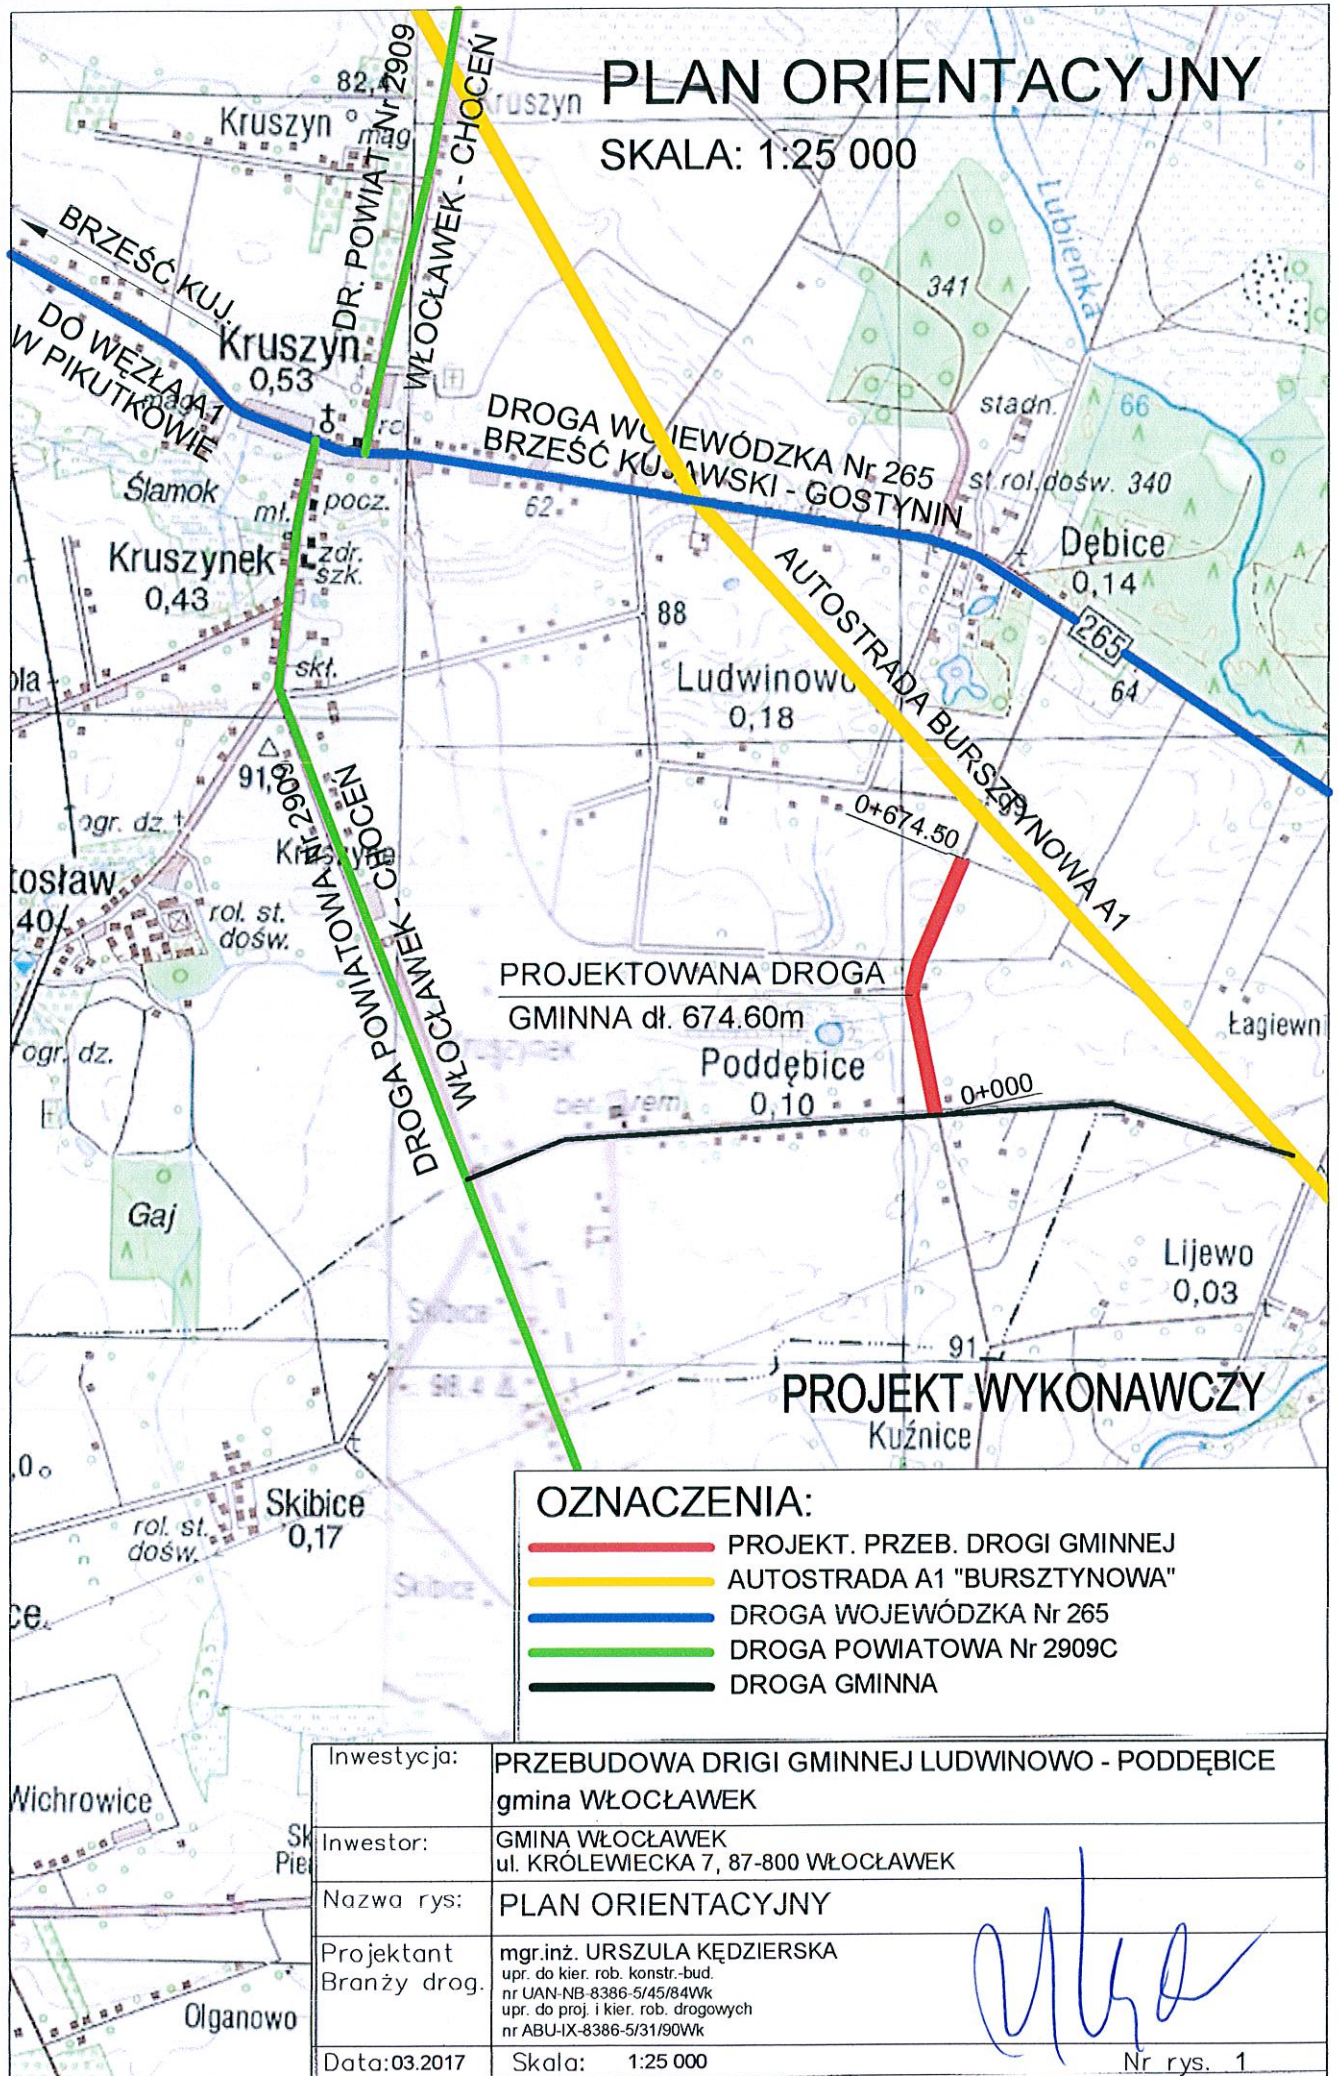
PLAN ORIENTACYJNY
SKALA: 1:25 000

82,4
Kruszyn
mag
Kruszyn
DR. POWIAT Nr 2909
WŁOCŁAWEK - CHOCEŃ
BRZEŚĆ KUJ.
DO WĘZŁA A1
W PIKUTKOWIE
Kruszyn
0,53
mag
Ślamok
mł.
pocz.
Kruszynek
zdr.
szk.
0,43
skł.
Lubienka
341
stadn.
66
DROGA WOJEWÓDZKA Nr 265
BRZEŚĆ KUJAWSKI - GOSTYNIN
62
st.rol.dośw. 340
Dębice
0,14
265
64
88
Ludwinowo
0,18
AUTOSTRADA BURSZTYNOWA A1
0+674.50
91,0
ogr. dz.
Kruszynek
DROGA POWIATOWA Nr 2909
WŁOCŁAWEK - CHOCEŃ
rol. st. dośw.
PROJEKTOWANA DROGA
GMINNA dł. 674.60m
Poddębice
0,10
0+000
Łagiewni
ogr. dz.
Gaj
Lijewo
0,03
91
PROJEKT WYKONAWCZY
Kuźnice
Skibice
0,17
rol. st. dośw.
Wichrowice
Olganowo

OZNACZENIA:
PROJEKT. PRZEB. DROGI GMINNEJ
AUTOSTRADA A1 "BURSZTYNOWA"
DROGA WOJEWÓDZKA Nr 265
DROGA POWIATOWA Nr 2909C
DROGA GMINNA

| Inwestycja: | PRZEBUDOWA DRIGI GMINNEJ LUDWINOWO - PODDĘBICE gmina WŁOCŁAWEK |
|---|---|
| Inwestor: | GMINA WŁOCŁAWEK ul. KRÓLEWIECKA 7, 87-800 WŁOCŁAWEK |
| Nazwa rys: | PLAN ORIENTACYJNY |
| Projektant Branży drog. | mgr.inż. URSZULA KĘDZIERSKA upr. do kier. rob. konstr.-bud. nr UAN-NB-8386-5/45/84Wk upr. do proj. i kier. rob. drogowych nr ABU-IX-8386-5/31/90Wk |
| Data:03.2017 | Skala: 1:25 000 Nr rys. 1 |